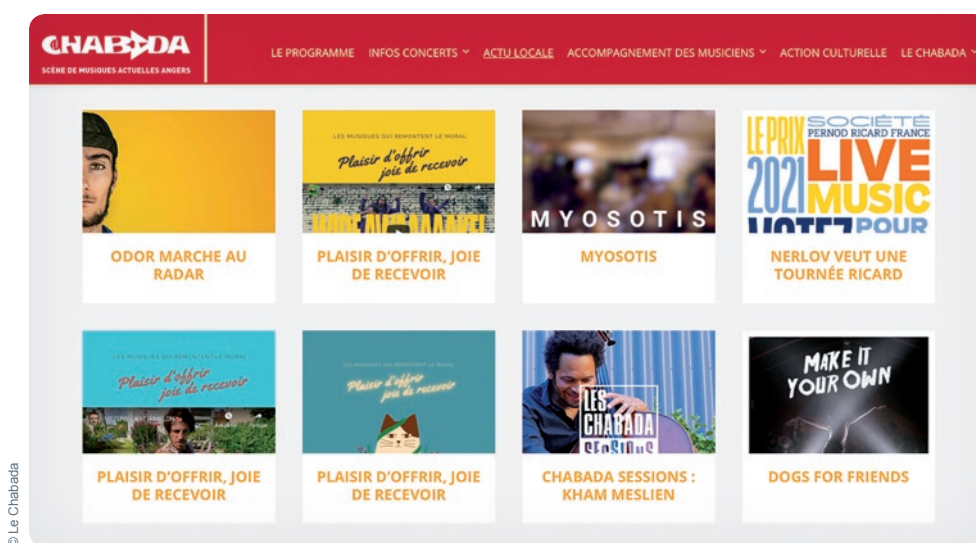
CHABADA
SCÈNE DE MUSIQUES ACTUELLES ANGERS

LE PROGRAMME INFOS CONCERTS ACTU LOCALE ACCOMPAGNEMENT DES MUSICIENS ACTION CULTURELLE LE CHABADA

ODOR MARCHE AU RADAR

LES MUSIQUES QUI REMONTENT LE MORAL
Plaisir d'offrir joie de recevoir
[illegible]

PLAISIR D'OFFRIR, JOIE DE RECEVOIR

MYOSOTIS

MYOSOTIS

LE PRIX SOCIÉTÉ PERNOD RICARD FRANCE 2021 LIVE MUSIC VOTEZ POUR

NERLOV VEUT UNE TOURNÉE RICARD

LES MUSIQUES QUI REMONTENT LE MORAL
Plaisir d'offrir joie de recevoir

PLAISIR D'OFFRIR, JOIE DE RECEVOIR

LES MUSIQUES QUI REMONTENT LE MORAL
Plaisir d'offrir joie de recevoir

PLAISIR D'OFFRIR, JOIE DE RECEVOIR

LES CHABADA SESSIONS

CHABADA SESSIONS : KHAM MESLIEN

MAKE IT YOUR OWN

DOGS FOR FRIENDS

© Le Chabada